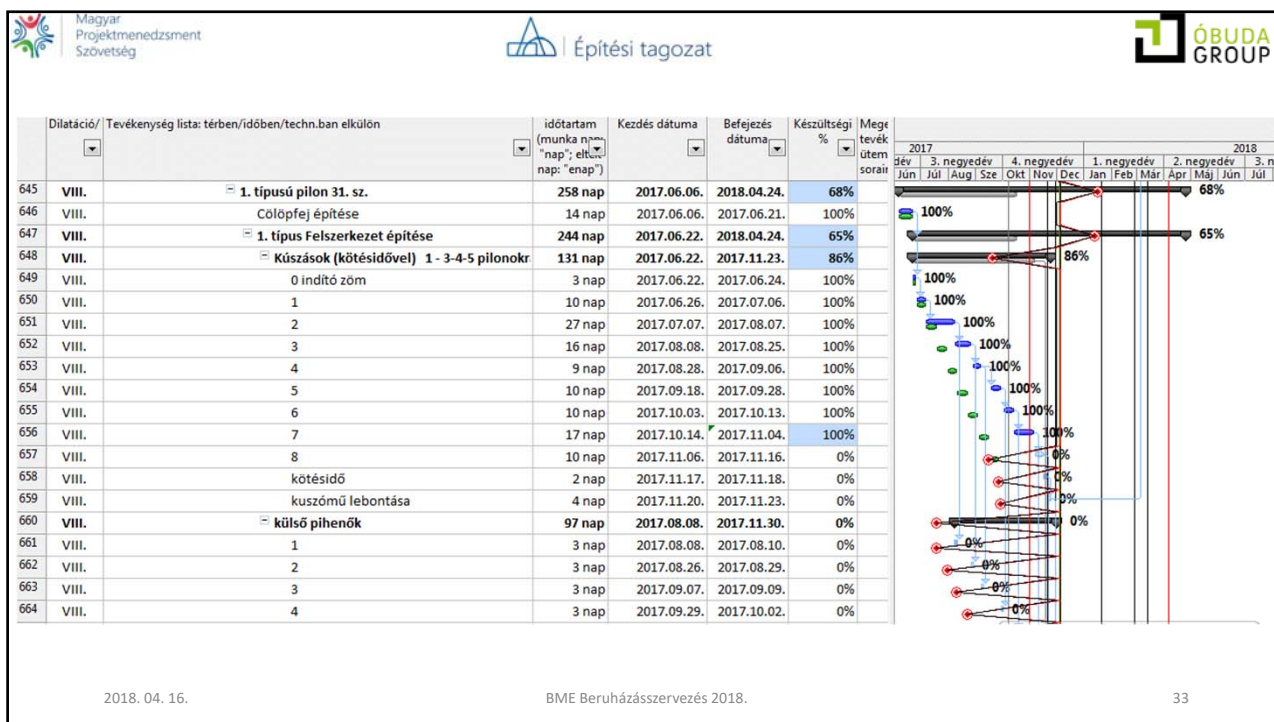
Magyar Projektmenedzsment Szövetség

Építési tagozat

ÓBUDA GROUP

| | Dilatáció/ | Tevékenység lista: térben/időben/techn.ban elkülön | időtartam (munka nap: "nap"; eltelt nap: "enap") | Kezdés dátuma | Befejezés dátuma | Készültségi % | Megj. tevék. ütem sorai |
|---|---|---|---|---|---|---|---|
| 645 | VIII. | 1. típusú pilon 31. sz. | 258 nap | 2017.06.06. | 2018.04.24. | 68% | |
| 646 | VIII. | Cölöpfej építése | 14 nap | 2017.06.06. | 2017.06.21. | 100% | |
| 647 | VIII. | 1. típus Felszerkezet építése | 244 nap | 2017.06.22. | 2018.04.24. | 65% | |
| 648 | VIII. | Kúszások (kötésidővel) 1 - 3-4-5 pilonokr | 131 nap | 2017.06.22. | 2017.11.23. | 86% | |
| 649 | VIII. | 0 indító zöm | 3 nap | 2017.06.22. | 2017.06.24. | 100% | |
| 650 | VIII. | 1 | 10 nap | 2017.06.26. | 2017.07.06. | 100% | |
| 651 | VIII. | 2 | 27 nap | 2017.07.07. | 2017.08.07. | 100% | |
| 652 | VIII. | 3 | 16 nap | 2017.08.08. | 2017.08.25. | 100% | |
| 653 | VIII. | 4 | 9 nap | 2017.08.28. | 2017.09.06. | 100% | |
| 654 | VIII. | 5 | 10 nap | 2017.09.18. | 2017.09.28. | 100% | |
| 655 | VIII. | 6 | 10 nap | 2017.10.03. | 2017.10.13. | 100% | |
| 656 | VIII. | 7 | 17 nap | 2017.10.14. | 2017.11.04. | 100% | |
| 657 | VIII. | 8 | 10 nap | 2017.11.06. | 2017.11.16. | 0% | |
| 658 | VIII. | kötésidő | 2 nap | 2017.11.17. | 2017.11.18. | 0% | |
| 659 | VIII. | kuszómű lebontása | 4 nap | 2017.11.20. | 2017.11.23. | 0% | |
| 660 | VIII. | külső pihenők | 97 nap | 2017.08.08. | 2017.11.30. | 0% | |
| 661 | VIII. | 1 | 3 nap | 2017.08.08. | 2017.08.10. | 0% | |
| 662 | VIII. | 2 | 3 nap | 2017.08.26. | 2017.08.29. | 0% | |
| 663 | VIII. | 3 | 3 nap | 2017.09.07. | 2017.09.09. | 0% | |
| 664 | VIII. | 4 | 3 nap | 2017.09.29. | 2017.10.02. | 0% | |

2017 2018
dév 3. negyedév 4. negyedév 1. negyedév 2. negyedév 3. n
Jún Júl Aug Sze Okt Nov Dec Jan Feb Már Ápr Máj Jún Júl

68% 100% 65% 86% 100% 100% 100% 100% 100% 100% 100% 100% 0% 0% 0% 0% 0% 0% 0% 0%

2018. 04. 16.
BME Beruházásszervezés 2018.
33